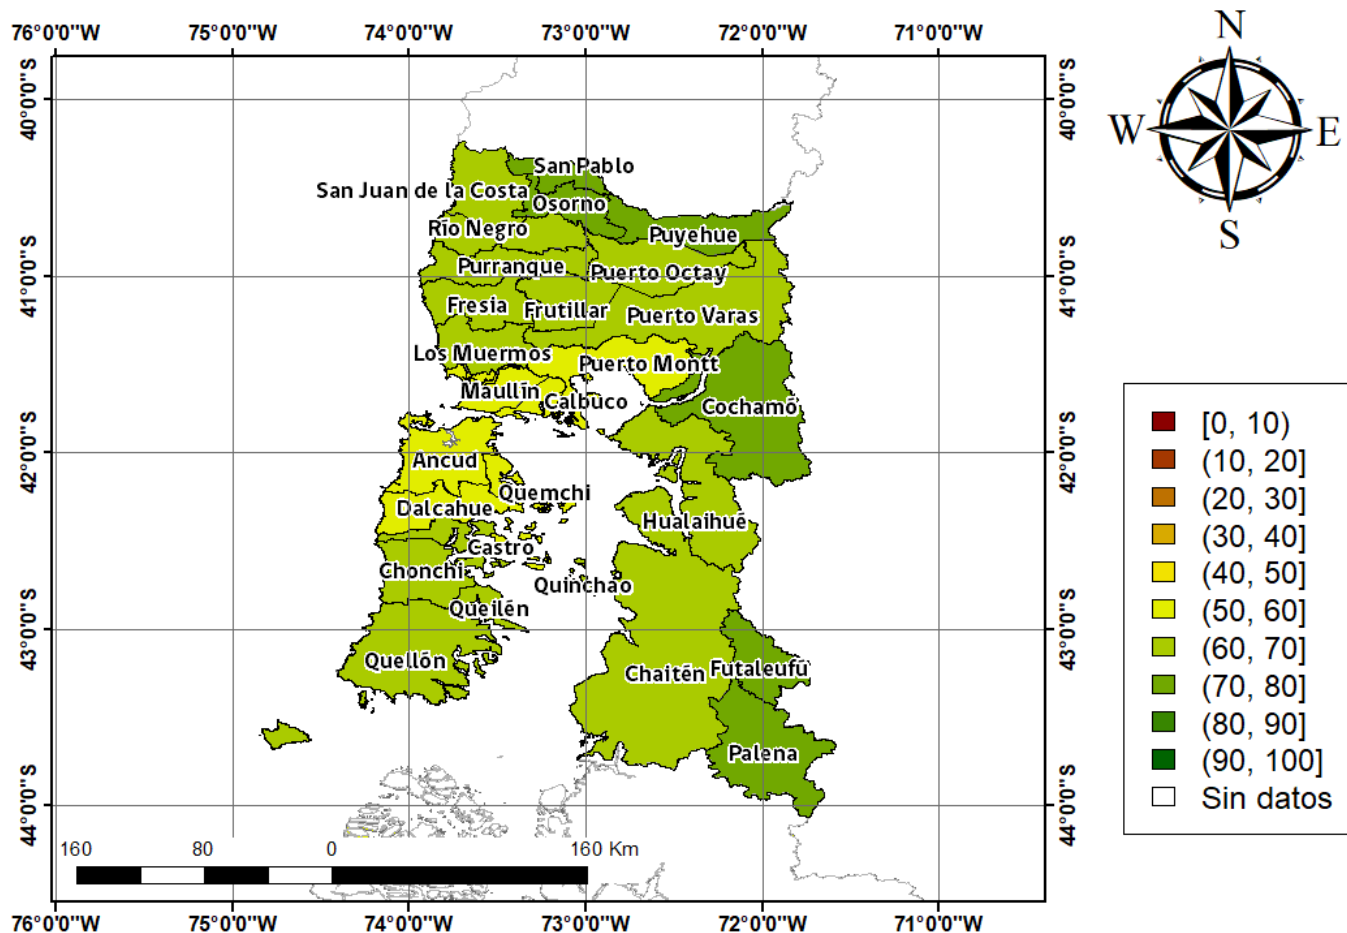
76°0'0"W 75°0'0"W 74°0'0"W 73°0'0"W 72°0'0"W 71°0'0"W

40°0'0"S
41°0'0"S
42°0'0"S
43°0'0"S
44°0'0"S

N
W E
S

San Pablo
San Juan de la Costa
Osorno
Río Negro
Puyehue
Purranque
Puerto Octay
Fresia
Frutillar
Puerto Varas
Los Muermos
Puerto Montt
Maullín
Calbuco
Cochamó
Ancud
Quemchi
Dalcahue
Hualaihué
Castro
Chonchi
Quinchao
Queilén
Quellón
Chaitén
Futaleufú
Palena

[0, 10)
(10, 20]
(20, 30]
(30, 40]
(40, 50]
(50, 60]
(60, 70]
(70, 80]
(80, 90]
(90, 100]
Sin datos

160 80 0 160 Km

76°0'0"W 75°0'0"W 74°0'0"W 73°0'0"W 72°0'0"W 71°0'0"W